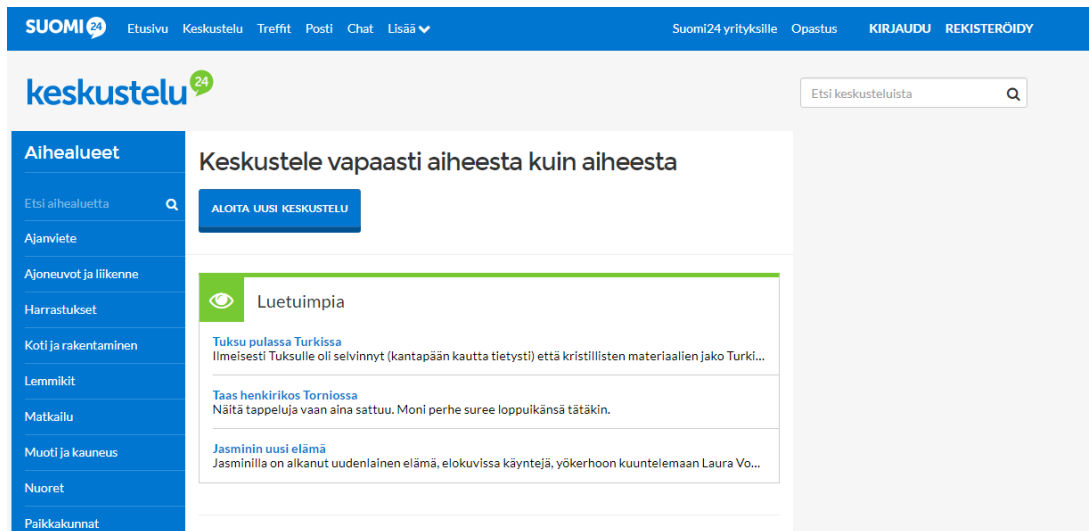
SUOMI 24 Etusivu Keskustelu Treffit Posti Chat Lisää

Suomi24 yrityksille Opastus KIRJAUDU REKISTERÖIDY

keskustelu 24

Etsi keskusteluista

Aihealueet

Etsi aihealuetta

Ajanviete

Ajoneuvot ja liikenne

Harrastukset

Koti ja rakentaminen

Lemmikit

Matkailu

Muoti ja kauneus

Nuoret

Paikkakunnat

Keskustele vapaasti aiheesta kuin aiheesta

ALOITA UUSI KESKUSTELU

Luetuimpia

Tuksu pulassa Turkissa
Ilmeisesti Tuksulle oli selvinnyt (kantapään kautta tietysti) että kristillisten materiaalien jako Turki...

Taas henkirikos Torniossa
Näitä tappeluja vaan aina sattuu. Moni perhe suree loppuikänsä tätäkin.

Jasminin uusi elämä
Jasminilla on alkanut uudenlainen elämä, elokuvissa käyntejä, yökerhoon kuuntelemaan Laura Vo...